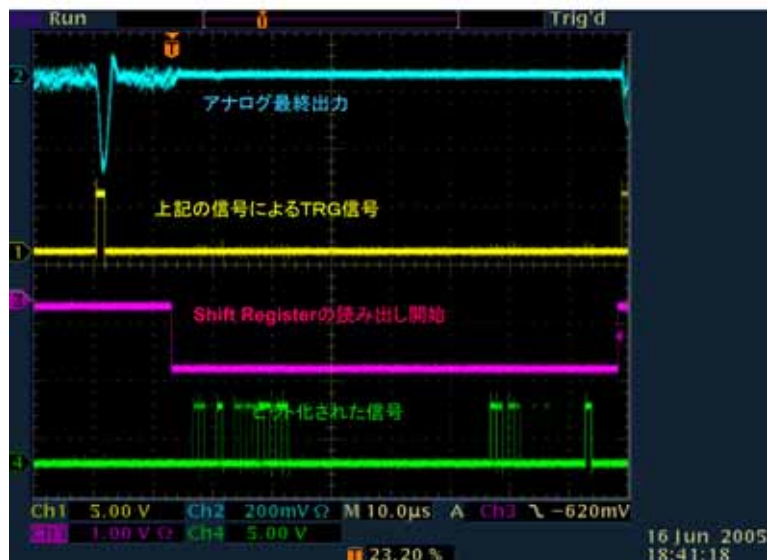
Run
Trig'd
2
アナログ最終出力
上記の信号によるTRG信号
1
3
Shift Registerの読み出し開始
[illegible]化された信号
4
Ch1 5.00 V Ch2 200mV Ω M 10.0µs A Ch3 ↘ −620mV
Ch3 1.00 V Ω Ch4 5.00 V
23.20 %
16 Jun 2005
18:41:18